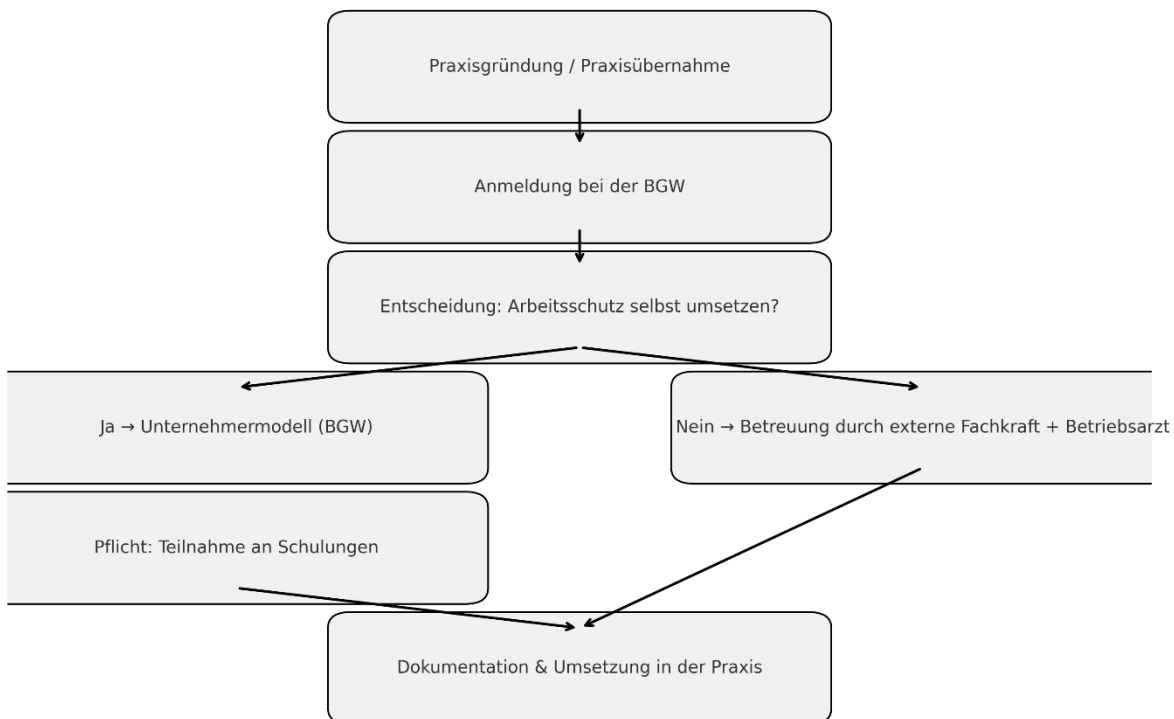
Praxisgründung / Praxisübernahme

Anmeldung bei der BGW

Entscheidung: Arbeitsschutz selbst umsetzen?

Ja → Unternehmermodell (BGW)

Nein → Betreuung durch externe Fachkraft + Betriebsarzt

Pflicht: Teilnahme an Schulungen

Dokumentation & Umsetzung in der Praxis